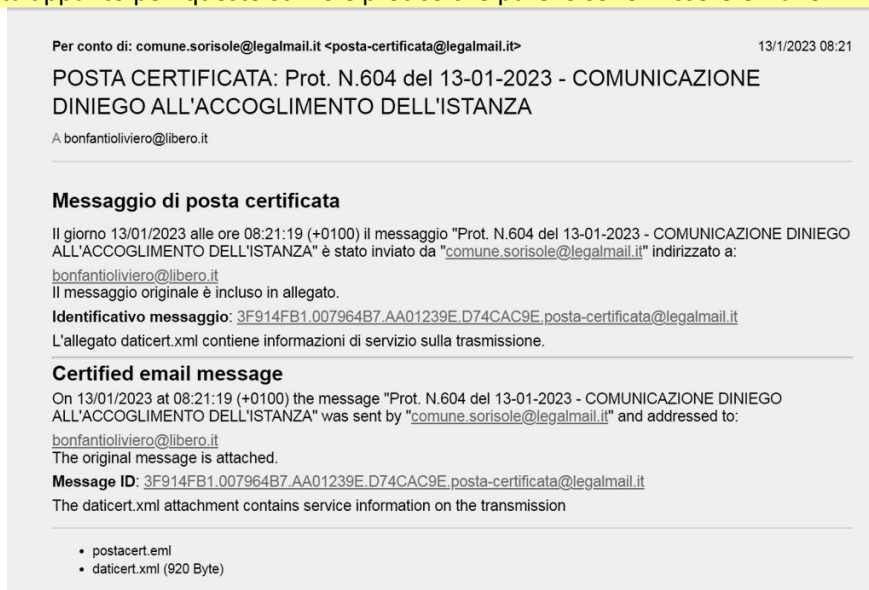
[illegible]

Per conto di: comune.sorisole@legalmail.it <posta-certificata@legalmail.it>

13/1/2023 08:21

POSTA CERTIFICATA: Prot. N.604 del 13-01-2023 - COMUNICAZIONE DINIEGO ALL'ACCOGLIMENTO DELL'ISTANZA

A bonfantioliviero@libero.it

Messaggio di posta certificata

Il giorno 13/01/2023 alle ore 08:21:19 (+0100) il messaggio "Prot. N.604 del 13-01-2023 - COMUNICAZIONE DINIEGO ALL'ACCOGLIMENTO DELL'ISTANZA" è stato inviato da "comune.sorisole@legalmail.it" indirizzato a:

bonfantioliviero@libero.it
Il messaggio originale è incluso in allegato.

Identificativo messaggio: 3F914FB1.007964B7.AA01239E.D74CAC9E.posta-certificata@legalmail.it

L'allegato daticert.xml contiene informazioni di servizio sulla trasmissione.

Certified email message

On 13/01/2023 at 08:21:19 (+0100) the message "Prot. N.604 del 13-01-2023 - COMUNICAZIONE DINIEGO ALL'ACCOGLIMENTO DELL'ISTANZA" was sent by "comune.sorisole@legalmail.it" and addressed to:

bonfantioliviero@libero.it
The original message is attached.

Message ID: 3F914FB1.007964B7.AA01239E.D74CAC9E.posta-certificata@legalmail.it

The daticert.xml attachment contains service information on the transmission

• postacert.eml
• daticert.xml (920 Byte)